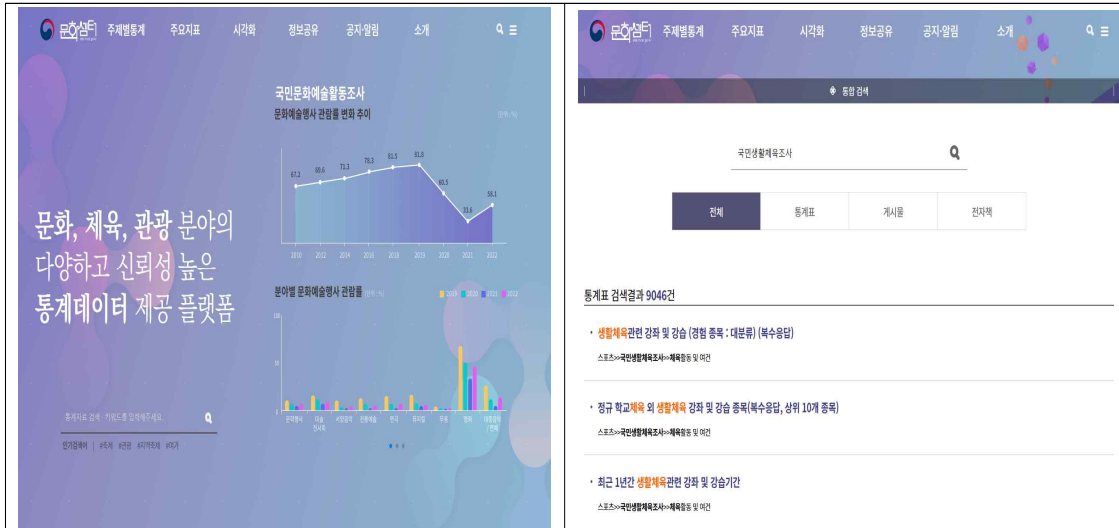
문화셈터 주제별통계 주요지표 시각화 정보공유 공지·알림 소개

국민문화예술활동조사
문화예술행사 관람률 변화 추이

단위: %

67.2 69.6 71.3 78.3 81.5 81.8 60.5 33.6 58.1

2010 2012 2014 2016 2018 2019 2020 2021 2022

문화, 체육, 관광 분야의 다양하고 신뢰성 높은 통계데이터 제공 플랫폼

분야별 문화예술행사 관람률 (단위: %)

2019 2020 2021 2022

100 50 0

문학행사 미술 전시회 서양음악 전통예술 연극 뮤지컬 무용 영화 대중음악 연예

통계자료 검색 · 키워드를 입력해주세요.

인기검색어 | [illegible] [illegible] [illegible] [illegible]

문화셈터 주제별통계 주요지표 시각화 정보공유 공지·알림 소개

통합 검색

국민생활체육조사

| 전체 | 통계표 | 게시물 | 전자책 |
|---|---|---|---|

통계표 검색결과 9046건

· 생활체육관련 강좌 및 강습 (경험 종목 : 대분류) (복수응답)
스포츠>>국민생활체육조사>>체육활동 및 여건

· 정규 학교체육 외 생활체육 강좌 및 강습 종목(복수응답, 상위 10개 종목)
스포츠>>국민생활체육조사>>체육활동 및 여건

· 최근 1년간 생활체육관련 강좌 및 강습기간
스포츠>>국민생활체육조사>>체육활동 및 여건